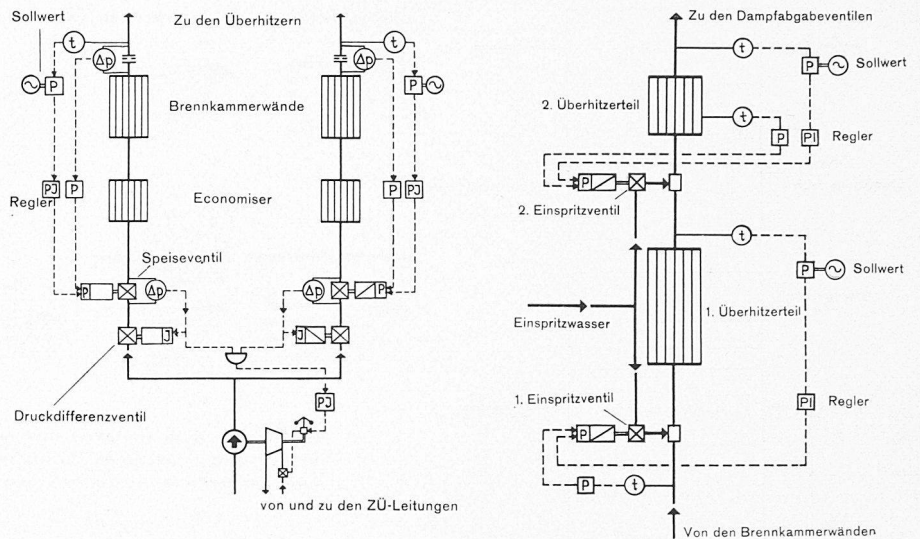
Sollwert
t
Δp
Zu den Überhitzern
t
P
P
Brennkammerwände
PJ
P
Regler
Economiser
P
PJ
Speiseventil
P
Δp
Δp
P
J
J
PJ
Druckdifferenzventil
von und zu den ZÜ-Leitungen

Zu den Dampfabgabeventilen
t
P
Sollwert
2. Überhitzerteil
t
P
PI
Regler
P
2. Einspritzventil
t
P
Sollwert
Einspritzwasser
1. Überhitzerteil
PI
Regler
1. Einspritzventil
P
P
t
Von den Brennkammerwänden